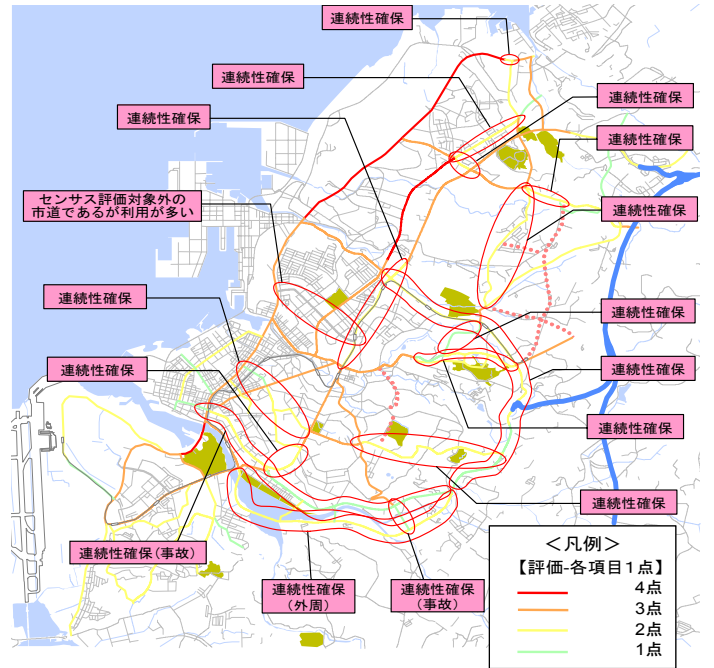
連続性確保

連続性確保

連続性確保

連続性確保

連続性確保

センサス評価対象外の市道であるが利用が多い

連続性確保

連続性確保

連続性確保

連続性確保

連続性確保

連続性確保

連続性確保

連続性確保（事故）

連続性確保（外周）

連続性確保（事故）

＜凡例＞
【評価-各項目１点】
4点
3点
2点
1点